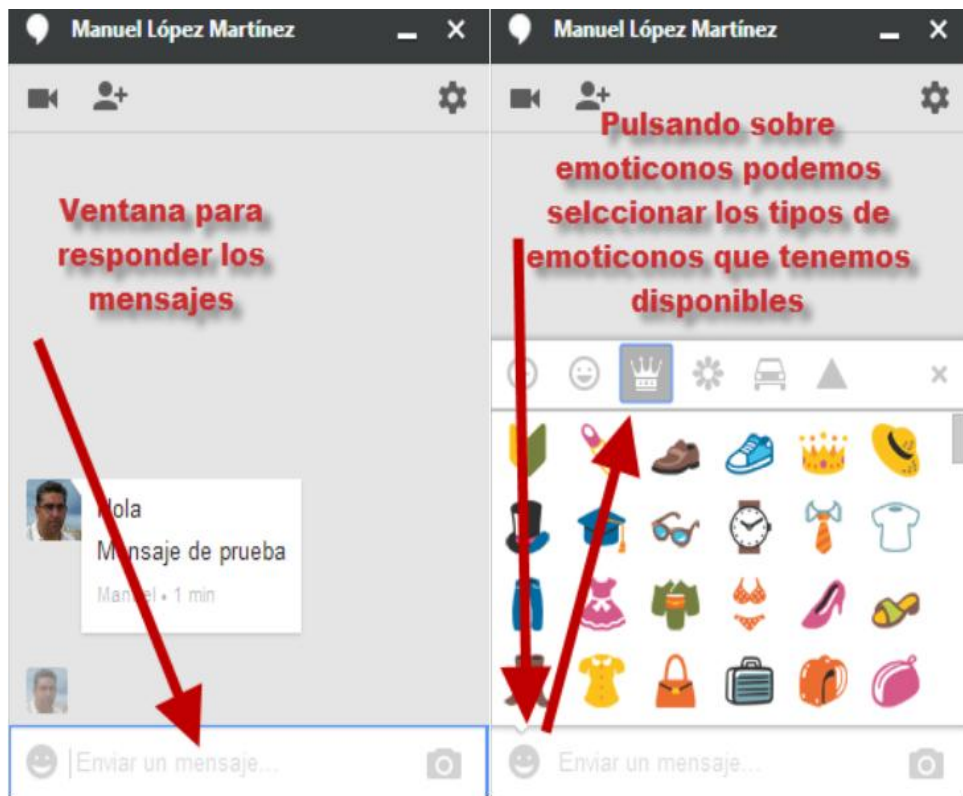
Manuel López Martínez

Ventana para responder los mensajes

Hola

Mensaje de prueba

Manuel • 1 min

Enviar un mensaje...

Manuel López Martínez

Pulsando sobre emoticonos podemos selccionar los tipos de emoticonos que tenemos disponibles

Enviar un mensaje...